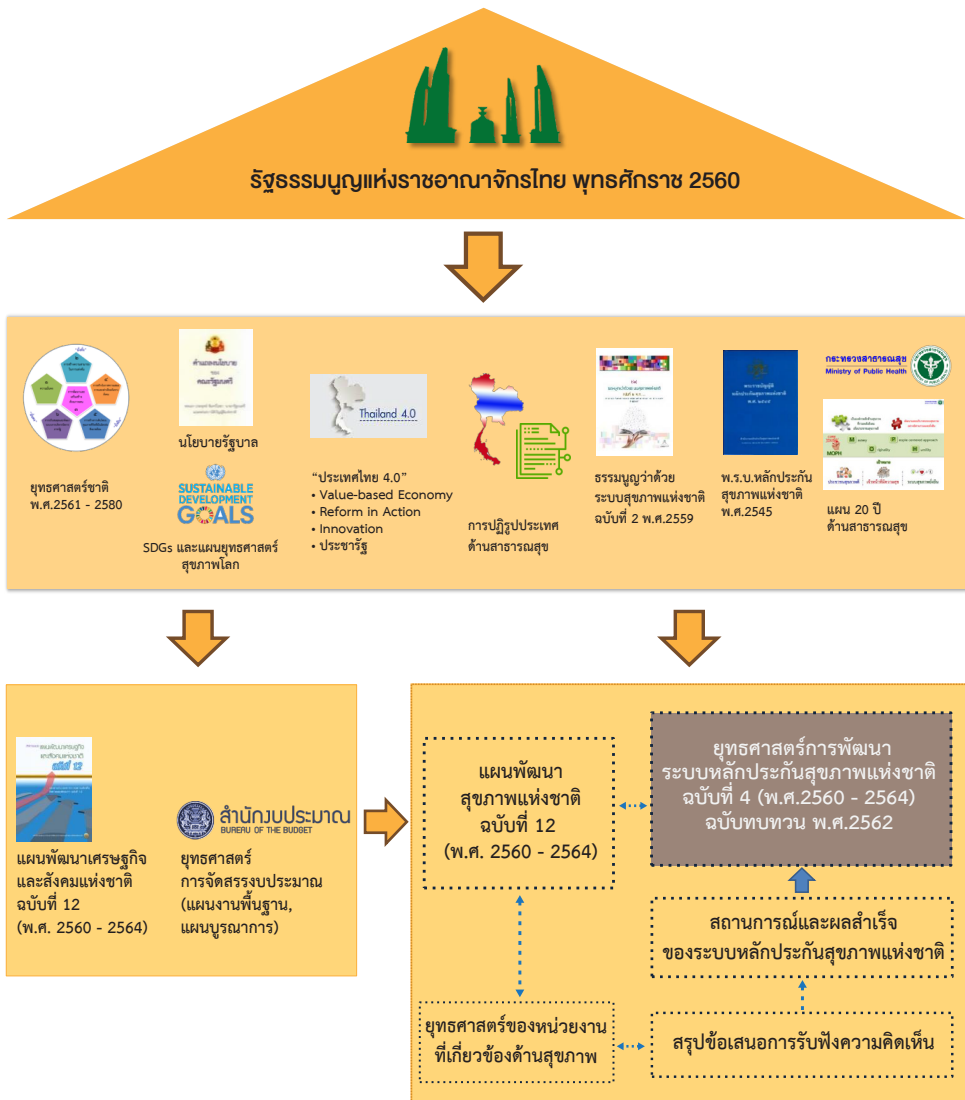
รัฐธรรมนูญแห่งราชอาณาจักรไทย พุทธศักราช 2560

ยุทธศาสตร์ชาติ พ.ศ.2561 - 2580

นโยบายรัฐบาล

SUSTAINABLE DEVELOPMENT GOALS

SDGs และแผนยุทธศาสตร์สุขภาพโลก

Thailand 4.0

“ประเทศไทย 4.0”
• Value-based Economy
• Reform in Action
• Innovation
• ประชารัฐ

การปฏิรูปประเทศ ด้านสาธารณสุข

ธรรมนูญว่าด้วยระบบสุขภาพแห่งชาติ ฉบับที่ 2 พ.ศ.2559

พ.ร.บ.หลักประกันสุขภาพแห่งชาติ พ.ศ.2545

กระทรวงสาธารณสุข
Ministry of Public Health

แผน 20 ปี ด้านสาธารณสุข

แผนพัฒนาเศรษฐกิจและสังคมแห่งชาติ ฉบับที่ 12 (พ.ศ. 2560 - 2564)

สำนักงบประมาณ
BUREAU OF THE BUDGET

ยุทธศาสตร์การจัดสรรงบประมาณ (แผนงานพื้นฐาน, แผนบูรณาการ)

แผนพัฒนาสุขภาพแห่งชาติ ฉบับที่ 12 (พ.ศ. 2560 - 2564)

ยุทธศาสตร์การพัฒนาระบบหลักประกันสุขภาพแห่งชาติ ฉบับที่ 4 (พ.ศ.2560 - 2564) ฉบับทบทวน พ.ศ.2562

สถานการณ์และผลสำเร็จของระบบหลักประกันสุขภาพแห่งชาติ

ยุทธศาสตร์ของหน่วยงานที่เกี่ยวข้องด้านสุขภาพ

สรุปข้อเสนอการรับฟังความคิดเห็น